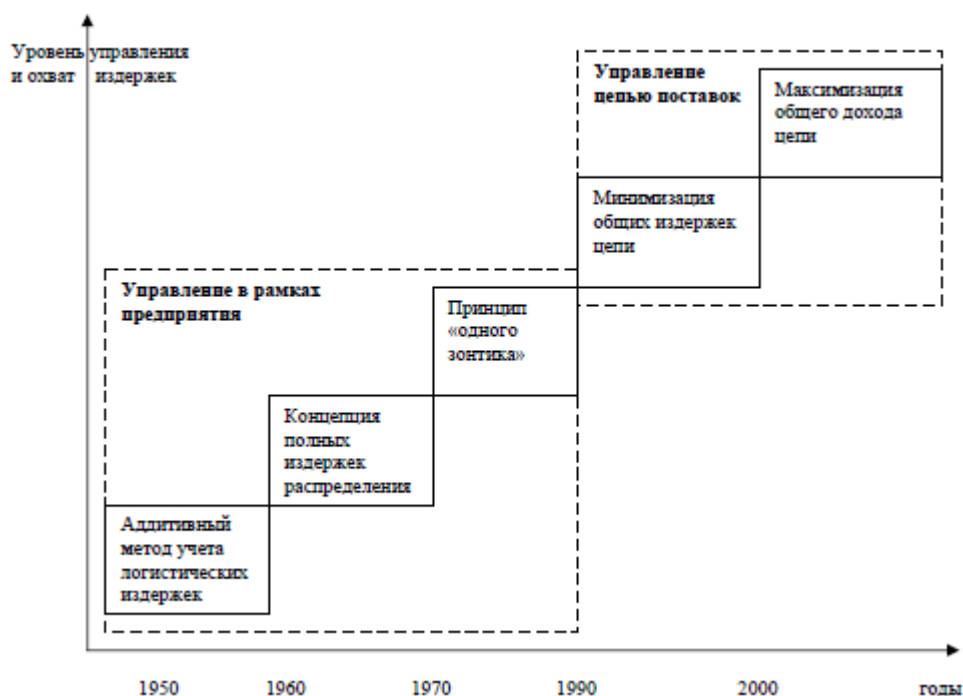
Уровень управления и охват издержек

Управление цепью поставок

Максимизация общего дохода цепи

Минимизация общих издержек цепи

Управление в рамках предприятия

Принцип «одного зонтика»

Концепция полных издержек распределения

Аддитивный метод учета логистических издержек

1950

1960

1970

1990

2000

годы